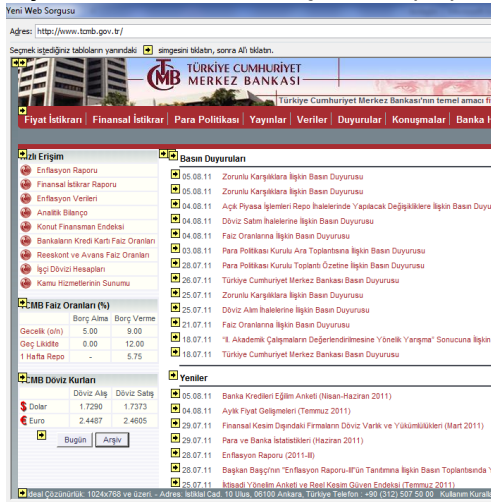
Yeni Web Sorgusu

Adres: http://www.tcmb.gov.tr/

Seçmek istediğiniz tabloların yanındaki simgesini tıklatın, sonra Al'ı tıklatın.

TÜRKİYE CUMHURİYET MERKEZ BANKASI

Türkiye Cumhuriyet Merkez Bankası'nın temel amacı fi

Fiyat İstikrarı | Finansal İstikrar | Para Politikası | Yayınlar | Veriler | Duyurular | Konuşmalar | Banka H

ızlı Erişim
Enflasyon Raporu
Finansal İstikrar Raporu
Enflasyon Verileri
Analitik Bilanço
Konut Finansman Endeksi
Bankaların Kredi Kartı Faiz Oranları
Reeskont ve Avans Faiz Oranları
İşçi Dövizi Hesapları
Kamu Hizmetlerinin Sunumu

CMB Faiz Oranları (%)

| | Borç Alma | Borç Verme |
|---|---|---|
| Gecelik (o/n) | 5.00 | 9.00 |
| Geç Likidite | 0.00 | 12.00 |
| 1 Hafta Repo | - | 5.75 |

CMB Döviz Kurları

| | Döviz Alış | Döviz Satış |
|---|---|---|
| Dolar | 1.7290 | 1.7373 |
| Euro | 2.4487 | 2.4605 |

Bugün | Arşiv

Basın Duyuruları
05.08.11 Zorunlu Karşılıklara İlişkin Basın Duyurusu
05.08.11 Zorunlu Karşılıklara İlişkin Basın Duyurusu
04.08.11 Açık Piyasa İşlemleri Repo İhalelerinde Yapılacak Değişikliklere İlişkin Basın Duyu
04.08.11 Döviz Satım İhalelerine İlişkin Basın Duyurusu
04.08.11 Faiz Oranlarına İlişkin Basın Duyurusu
03.08.11 Para Politikası Kurulu Ara Toplantısına İlişkin Basın Duyurusu
28.07.11 Para Politikası Kurulu Toplantı Özetine İlişkin Basın Duyurusu
26.07.11 Türkiye Cumhuriyet Merkez Bankası Basın Duyurusu
25.07.11 Zorunlu Karşılıklara İlişkin Basın Duyurusu
25.07.11 Döviz Alım İhalelerine İlişkin Basın Duyurusu
21.07.11 Faiz Oranlarına İlişkin Basın Duyurusu
18.07.11 "II. Akademik Çalışmaların Değerlendirilmesine Yönelik Yarışma" Sonucuna İlişkin
18.07.11 Türkiye Cumhuriyet Merkez Bankası Basın Duyurusu

Yeniler
05.08.11 Banka Kredileri Eğilim Anketi (Nisan-Haziran 2011)
04.08.11 Aylık Fiyat Gelişmeleri (Temmuz 2011)
29.07.11 Finansal Kesim Dışındaki Firmaların Döviz Varlık ve Yükümlülükleri (Mart 2011)
29.07.11 Para ve Banka İstatistikleri (Haziran 2011)
28.07.11 Enflasyon Raporu (2011-III)
27.07.11 Başkan Başçı'nın "Enflasyon Raporu-III"ün Tanıtımına İlişkin Basın Toplantısında Y
25.07.11 İktisadi Yönelim Anketi ve Reel Kesim Güven Endeksi (Temmuz 2011)

İdeal Çözünürlük: 1024x768 ve üzeri. - Adres: İstiklal Cad. 10 Ulus, 06100 Ankara, Türkiye Telefon : +90 (312) 507 50 00 Kullanım Kurall